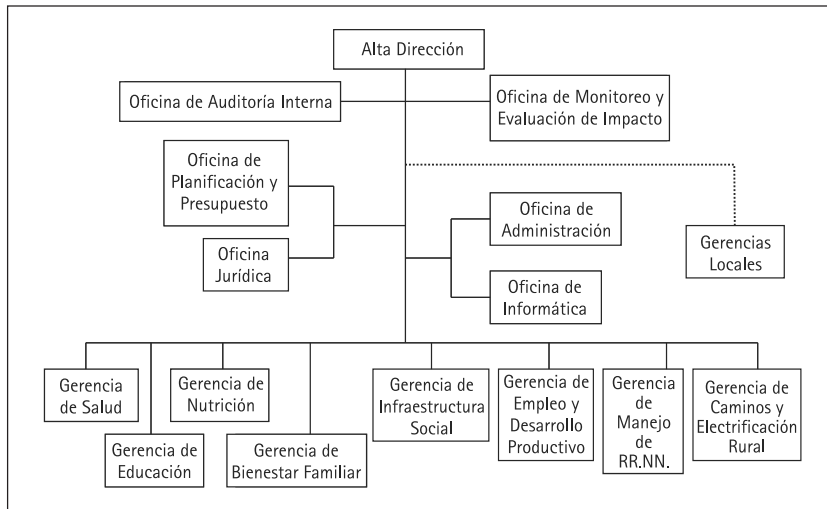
Alta Dirección

Oficina de Auditoría Interna

Oficina de Monitoreo y Evaluación de Impacto

Oficina de Planificación y Presupuesto

Oficina Jurídica

Oficina de Administración

Oficina de Informática

Gerencias Locales

Gerencia de Salud

Gerencia de Educación

Gerencia de Nutrición

Gerencia de Bienestar Familiar

Gerencia de Infraestructura Social

Gerencia de Empleo y Desarrollo Productivo

Gerencia de Manejo de RR.NN.

Gerencia de Caminos y Electrificación Rural